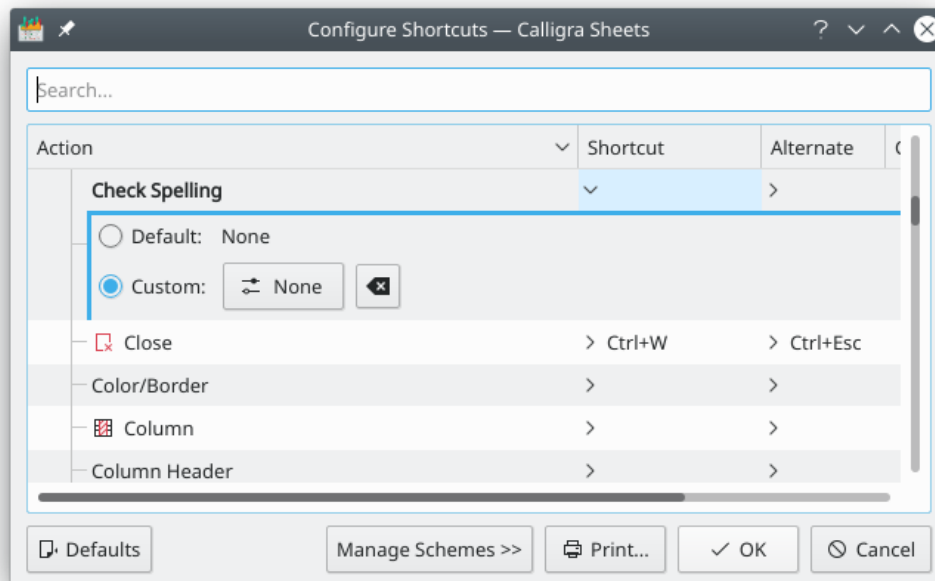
Configure Shortcuts — Calligra Sheets

Search...

| Action | Shortcut | Alternate |
|---|---|---|
| Check Spelling | | |
| Default: None | | |
| Custom: None | | |
| Close | Ctrl+W | Ctrl+Esc |
| Color/Border | | |
| Column | | |
| Column Header | | |

Defaults

Manage Schemes >>

Print...

OK

Cancel